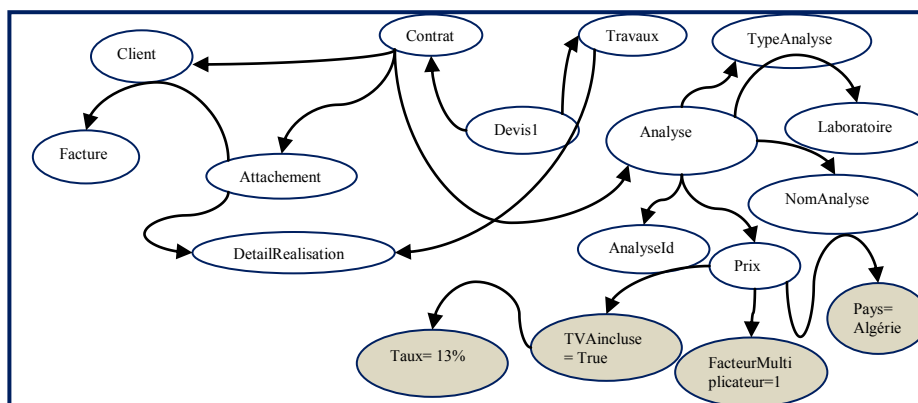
Client

Contrat

Travaux

TypeAnalyse

Facture

Devis1

Analyse

Laboratoire

Attachement

NomAnalyse

DetailRealisation

AnalyseId

Prix

Pays= Algérie

Taux= 13%

TVAincluse = True

FacteurMultiplicateur=1